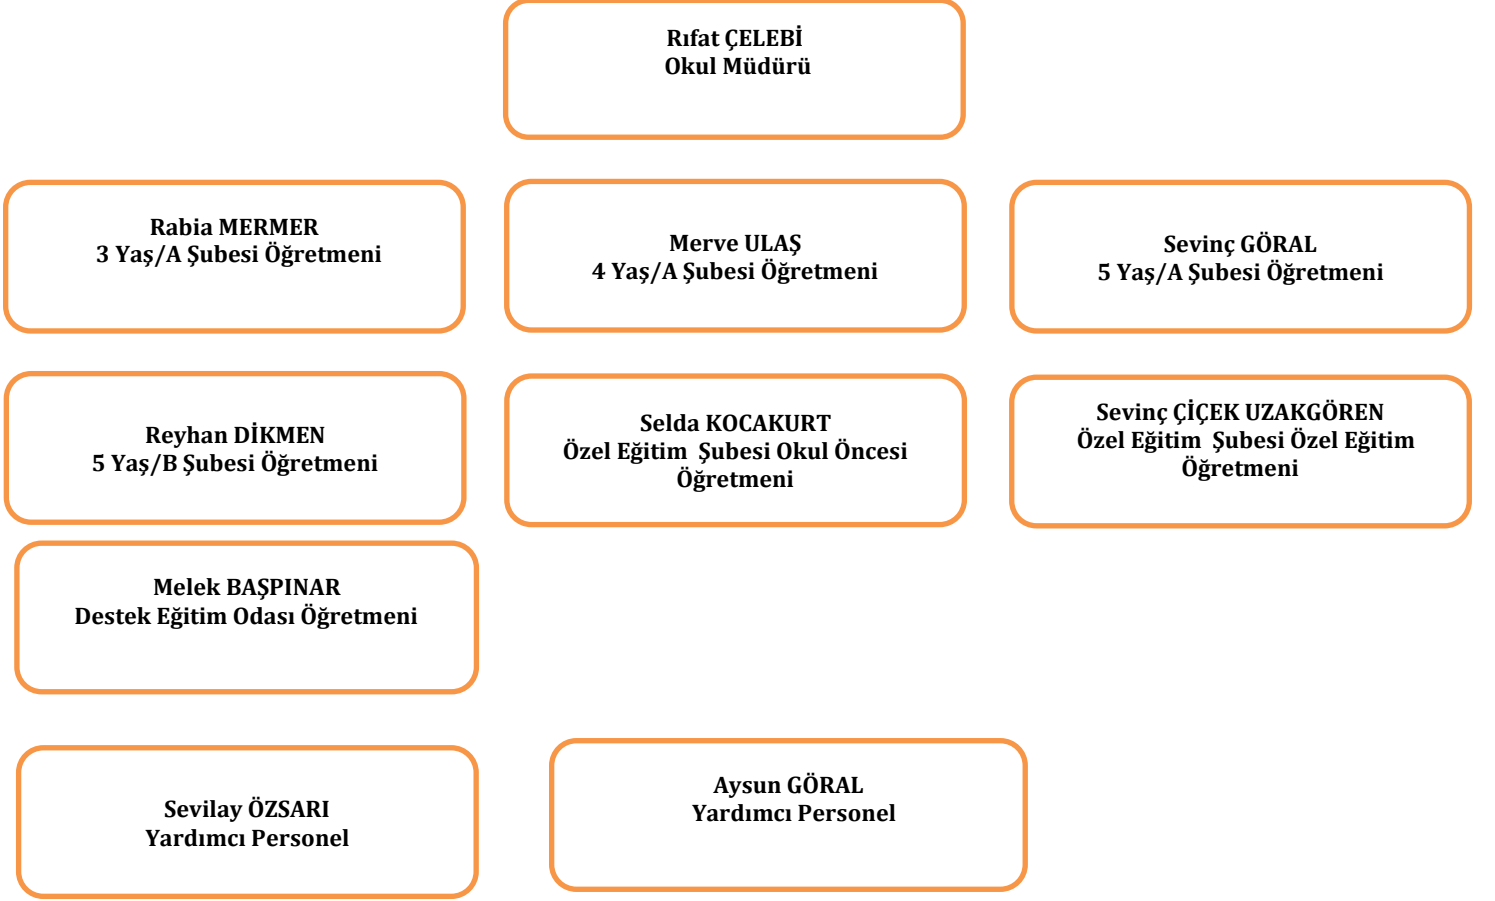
Rıfat ÇELEBİ
Okul Müdürü

Rabia MERMER
3 Yaş/A Şubesi Öğretmeni

Merve ULAŞ
4 Yaş/A Şubesi Öğretmeni

Sevinç GÖRAL
5 Yaş/A Şubesi Öğretmeni

Reyhan DİKMEN
5 Yaş/B Şubesi Öğretmeni

Selda KOCAKURT
Özel Eğitim Şubesi Okul Öncesi Öğretmeni

Sevinç ÇİÇEK UZAKGÖREN
Özel Eğitim Şubesi Özel Eğitim Öğretmeni

Melek BAŞPINAR
Destek Eğitim Odası Öğretmeni

Sevilay ÖZSARI
Yardımcı Personel

Aysun GÖRAL
Yardımcı Personel